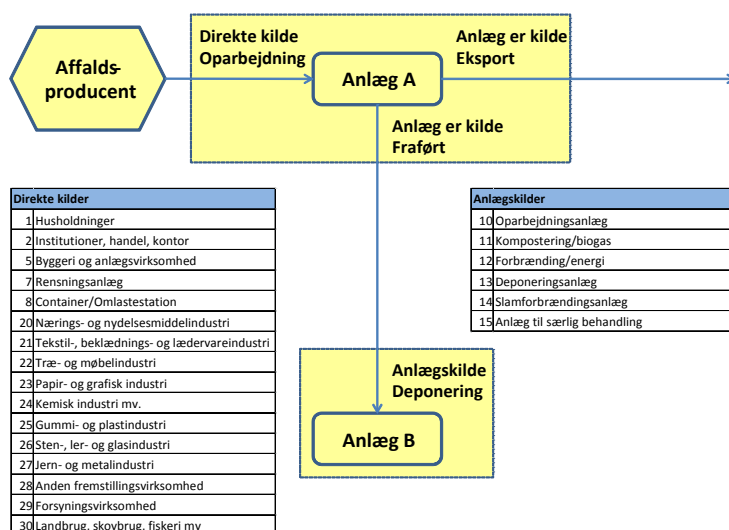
Affalds-producent

Direkte kilde
Oparbejdning

Anlæg A

Anlæg er kilde
Eksport

Anlæg er kilde
Fraført

| Direkte kilder | |
|---|---|
| 1 | Husholdninger |
| 2 | Institutioner, handel, kontor |
| 5 | Byggeri og anlægsvirksomhed |
| 7 | Rensningsanlæg |
| 8 | Container/Omlastestation |
| 20 | Nærings- og nydelsesmiddelindustri |
| 21 | Tekstil-, beklædnings- og lædervareindustri |
| 22 | Træ- og møbelindustri |
| 23 | Papir- og grafisk industri |
| 24 | Kemisk industri mv. |
| 25 | Gummi- og plastindustri |
| 26 | Sten-, ler- og glasindustri |
| 27 | Jern- og metalindustri |
| 28 | Anden fremstillingsvirksomhed |
| 29 | Forsyningsvirksomhed |
| 30 | Landbrug, skovbrug, fiskeri mv |

| Anlægskilder | |
|---|---|
| 10 | Oparbejdningsanlæg |
| 11 | Kompostering/biogas |
| 12 | Forbrænding/energi |
| 13 | Deponeringsanlæg |
| 14 | Slamforbrændingsanlæg |
| 15 | Anlæg til særlig behandling |

Anlægskilde
Deponering

Anlæg B